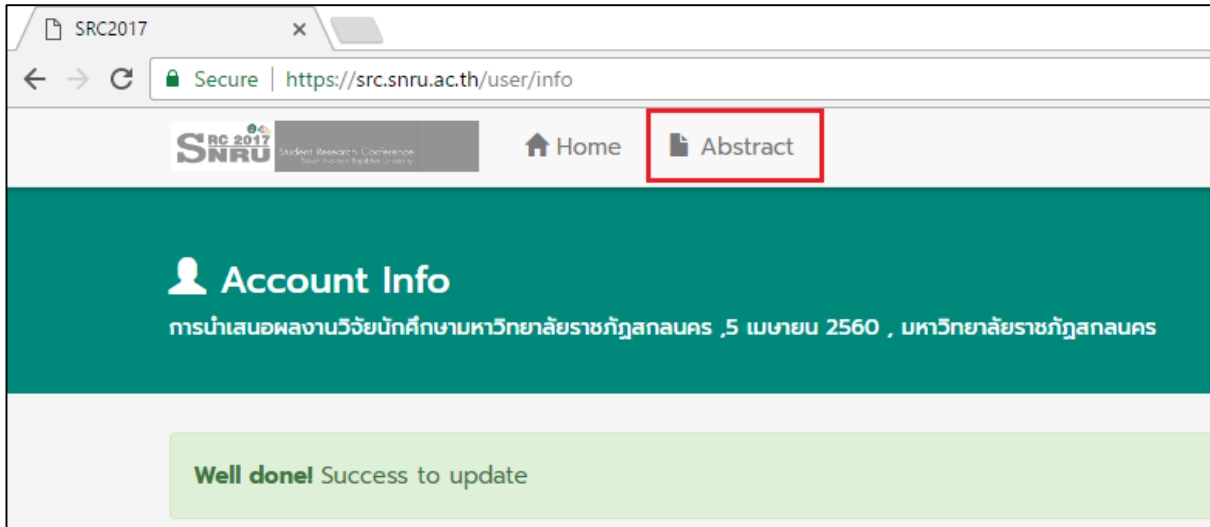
SRC2017 ×

Secure | https://src.snru.ac.th/user/info

SRC 2017 SNRU Student Research Conference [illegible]

Home Abstract

Account Info

การนำเสนอผลงานวิจัยนักศึกษามหาวิทยาลัยราชภัฏสกลนคร ,5 เมษายน 2560 , มหาวิทยาลัยราชภัฏสกลนคร

Well done! Success to update